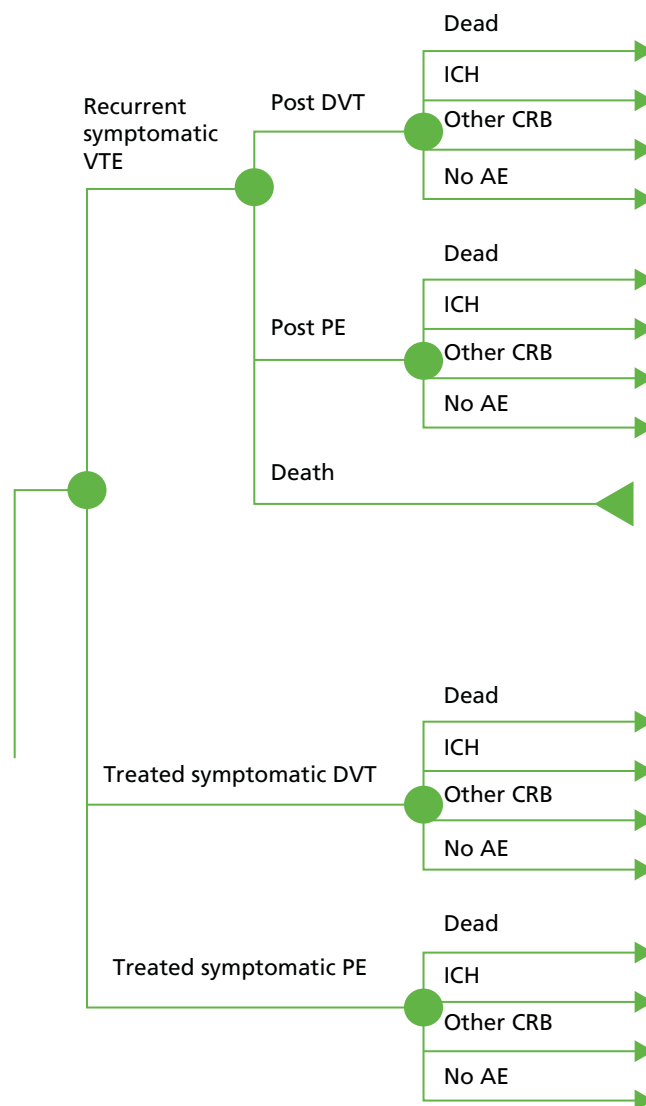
Recurrent symptomatic VTE

Post DVT

Dead

ICH

Other CRB

No AE

Post PE

Dead

ICH

Other CRB

No AE

Death

Treated symptomatic DVT

Dead

ICH

Other CRB

No AE

Treated symptomatic PE

Dead

ICH

Other CRB

No AE